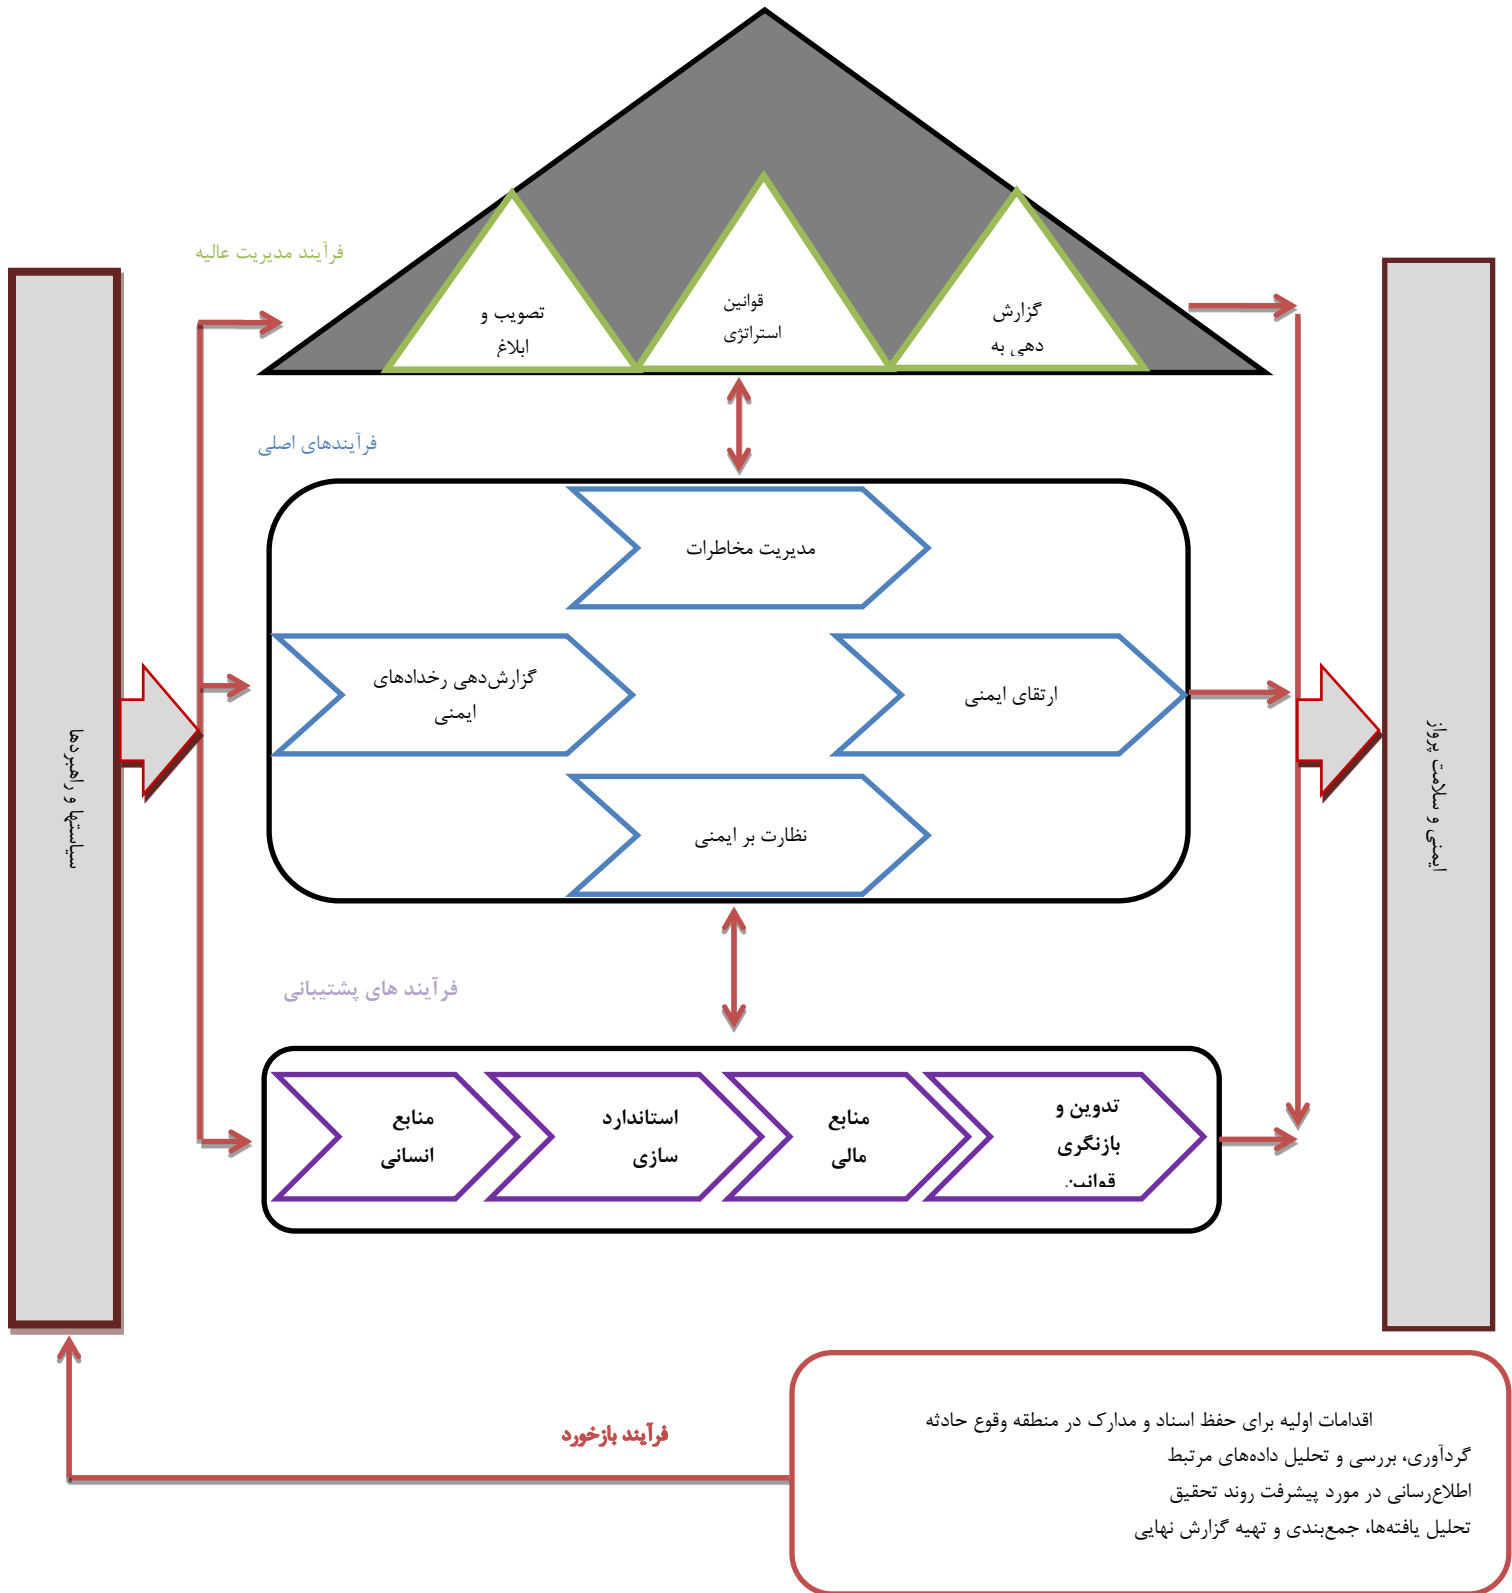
فرآیند مدیریت عالیه

تصویب و ابلاغ

قوانین استراتژی

گزارش دهی به

سیاستها و راهبردها

ایمنی و سلامت پرواز

فرآیندهای اصلی

مدیریت مخاطرات

گزارش‌دهی رخدادهای ایمنی

ارتقای ایمنی

نظارت بر ایمنی

فرآیند های پشتیبانی

منابع انسانی

استاندارد سازی

منابع مالی

تدوین و بازنگری قوانی.

فرآیند بازخورد

اقدامات اولیه برای حفظ اسناد و مدارک در منطقه وقوع حادثه
گردآوری، بررسی و تحلیل داده‌های مرتبط
اطلاع‌رسانی در مورد پیشرفت روند تحقیق
تحلیل یافته‌ها، جمع‌بندی و تهیه گزارش نهایی